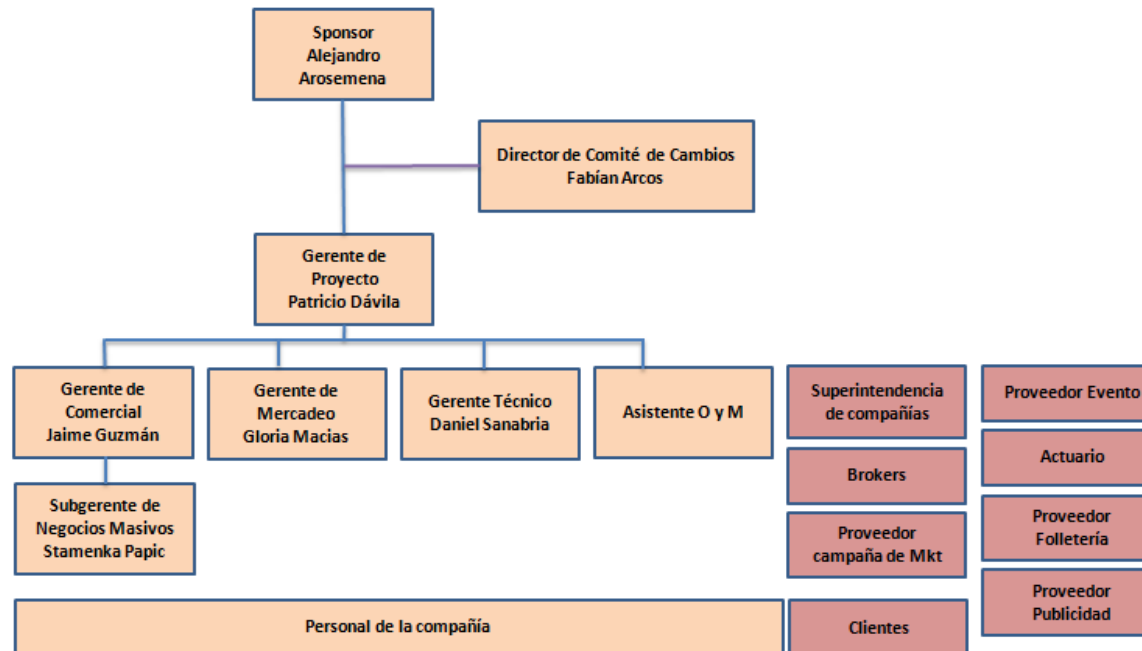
Sponsor
Alejandro
Arosemena

Director de Comité de Cambios
Fabían Arcos

Gerente de
Proyecto
Patricio Dávila

Gerente de
Comercial
Jaime Guzmán

Gerente de
Mercadeo
Gloria Macias

Gerente Técnico
Daniel Sanabria

Asistente O y M

Superintendencia
de compañías

Proveedor Evento

Brokers

Actuario

Proveedor
campaña de Mkt

Proveedor
Folletería

Subgerente de
Negocios Masivos
Stamenka Papic

Proveedor
Publicidad

Personal de la compañía

Clientes